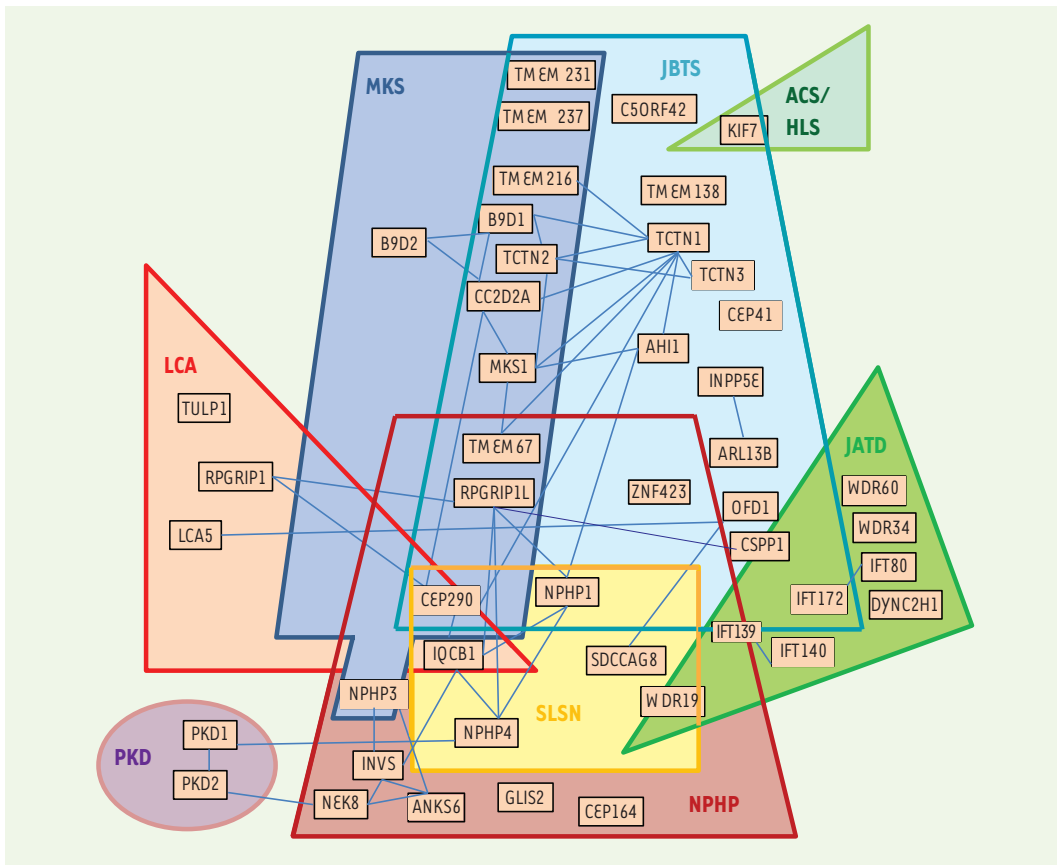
MKS
TMEM 231
TMEM 237
JBTS
C5ORF42
ACS/
HLS
KIF7
TMEM216
TMEM138
B9D1
B9D2
TCTN1
TCTN2
TCTN3
CC2D2A
CEP41
LCA
MKS1
AHI1
INPP5E
TULP1
TMEM67
ARL13B
JATD
RPGRIP1
RPGRIP1L
ZNF423
OFD1
WDR60
WDR34
LCA5
CSPP1
IFT80
CEP290
NPHP1
IFT172
DYNC2H1
IFT139
IQCB1
SDCCAG8
IFT140
NPHP3
WDR19
SLSN
PKD1
NPHP4
PKD
INVS
PKD2
NEK8
ANKS6
GLIS2
CEP164
NPHP